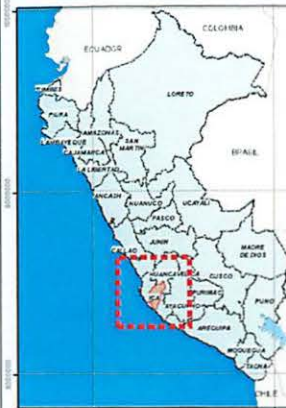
ECUADOR
COLOMBIA
TUMBES
LORETO
PIURA
AMAZONAS
LAMBAYEQUE
CAJAMARCA
SAN MARTIN
BRASIL
LA LIBERTAD
ANCASH
HUANUCO
UCAYALI
PASCO
JUNIN
MADRE DE DIOS
CALLAO
HUANCAVELICA
CUSCO
APURIMAC
AYACUCHO
PUNO
AREQUIPA
MOQUEGUA
TACNA
CHILE